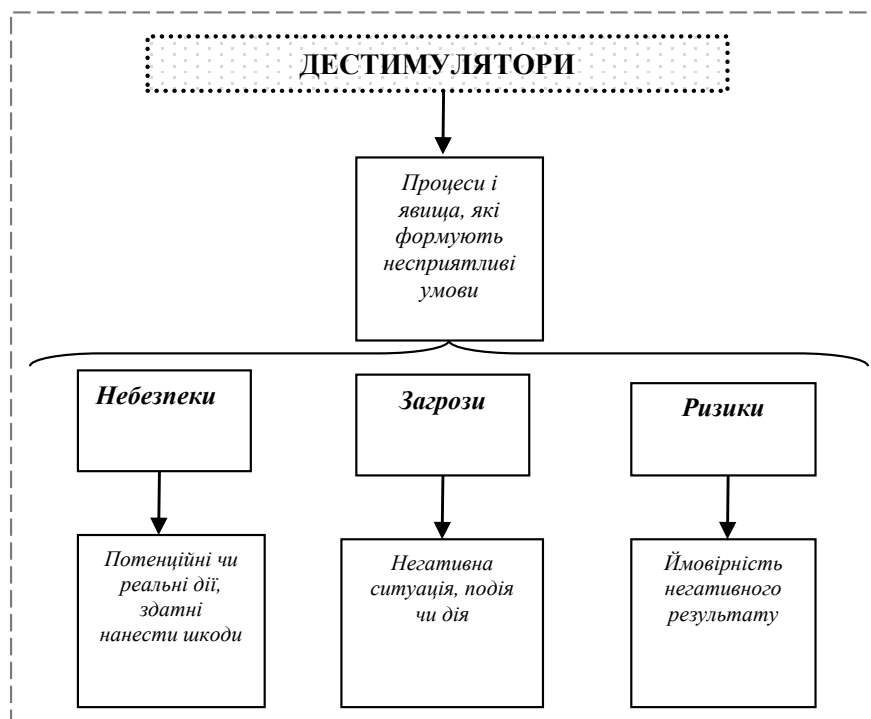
ДЕСТИМУЛЯТОРИ

Процеси і явища, які формують несприятливі умови

Небезпеки

Загрози

Ризики

Потенційні чи реальні дії, здатні нанести шкоди

Негативна ситуація, подія чи дія

Ймовірність негативного результату